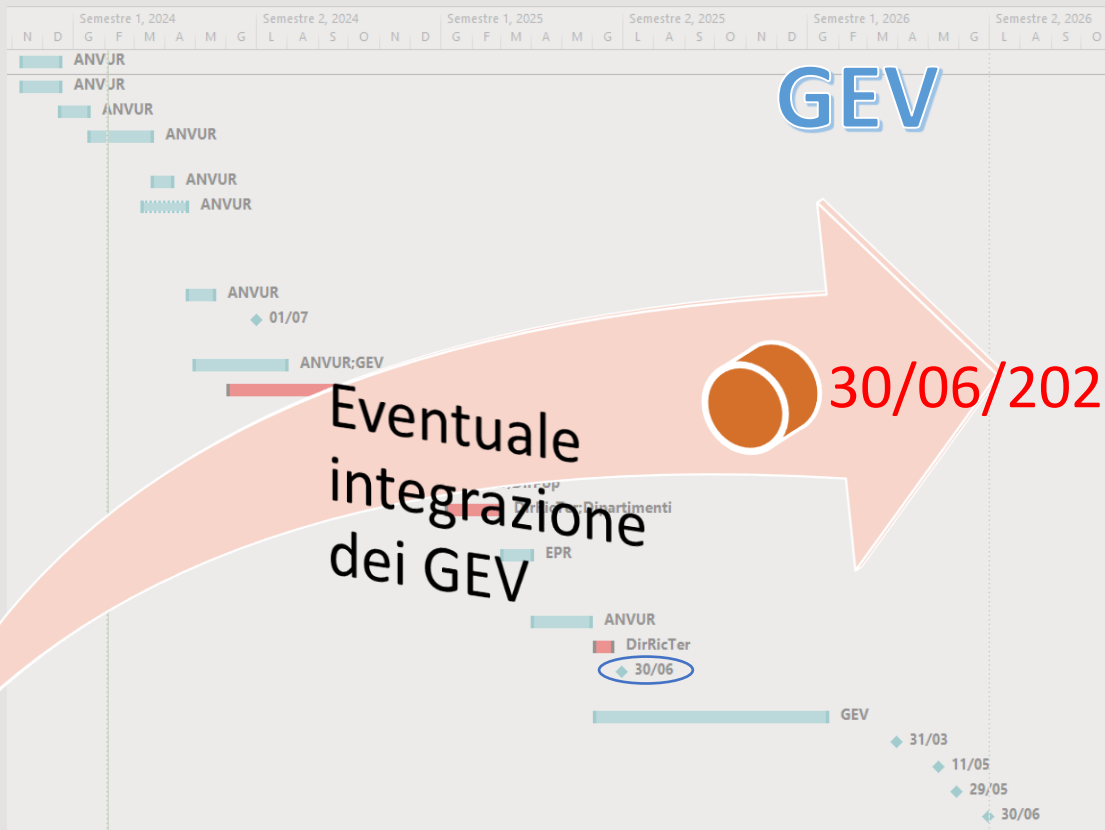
Semestre 1, 2024 | Semestre 2, 2024 | Semestre 1, 2025 | Semestre 2, 2025 | Semestre 1, 2026 | Semestre 2, 2026

N D G F M A M G L A S O N D G F M A M G L A S O N D G F M A M G L A S O

ANVUR
ANVUR
ANVUR
ANVUR
ANVUR
ANVUR
ANVUR
01/07
ANVUR;GEV

GEV

30/06/202

Eventuale integrazione dei GEV

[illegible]
DirRicTer;Dipartimenti
EPR
ANVUR
DirRicTer
30/06
GEV
31/03
11/05
29/05
30/06